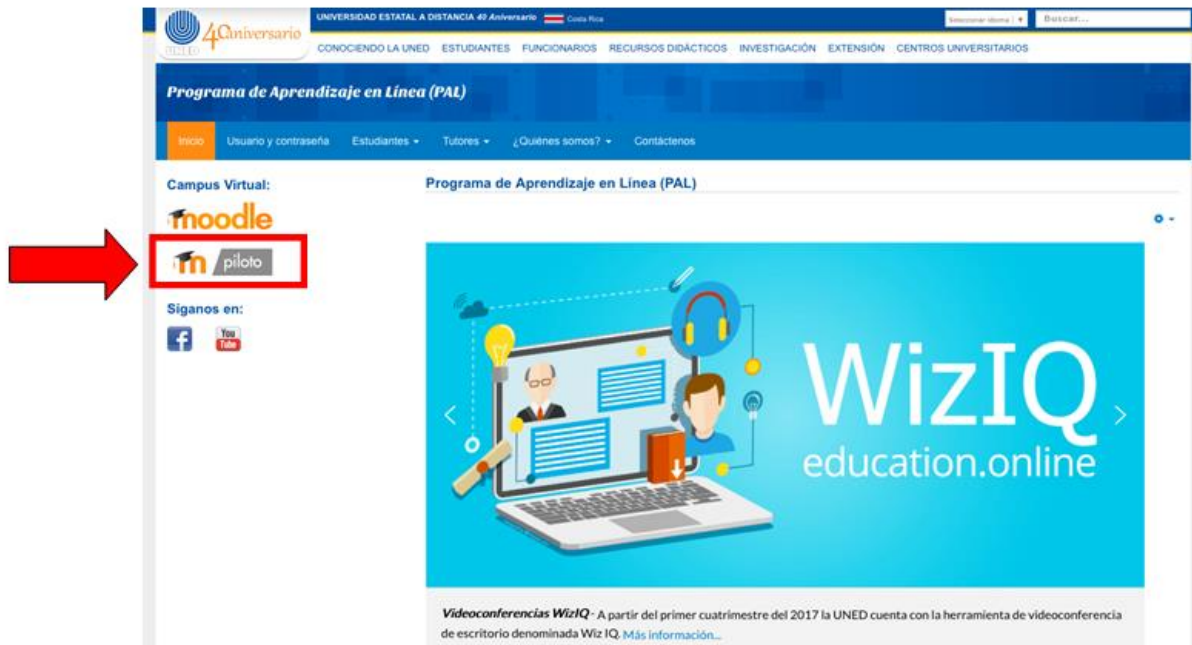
UNED 40 Aniversario

UNIVERSIDAD ESTATAL A DISTANCIA 40 Aniversario Costa Rica

Seleccionar idioma | ▼ Buscar...

CONOCIENDO LA UNED ESTUDIANTES FUNCIONARIOS RECURSOS DIDÁCTICOS INVESTIGACIÓN EXTENSIÓN CENTROS UNIVERSITARIOS

Programa de Aprendizaje en Línea (PAL)

Inicio Usuario y contraseña Estudiantes ▾ Tutores ▾ ¿Quiénes somos? ▾ Contáctenos

Campus Virtual:

moodle

m piloto

Síganos en:

You Tube

Programa de Aprendizaje en Línea (PAL)

WizIQ
education.online

Videoconferencias WizIQ - A partir del primer cuatrimestre del 2017 la UNED cuenta con la herramienta de videoconferencia de escritorio denominada Wiz IQ. Más información...